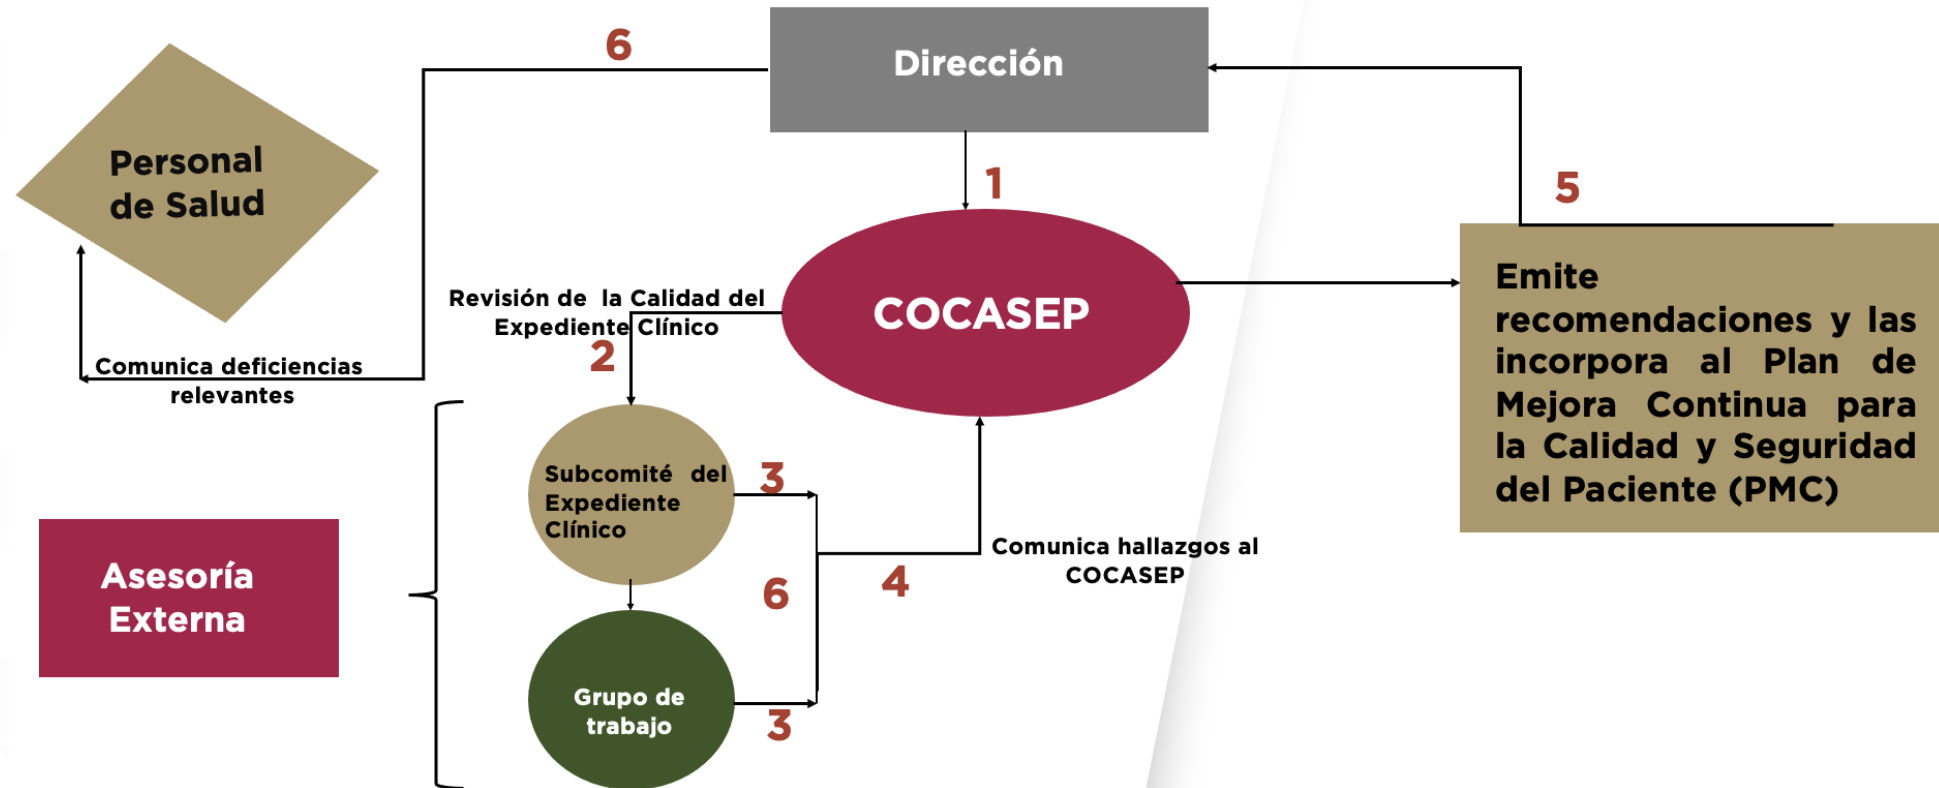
6

Dirección

Personal de Salud

1

5

Revisión de la Calidad del Expediente Clínico

COCASEP

Emite recomendaciones y las incorpora al Plan de Mejora Continua para la Calidad y Seguridad del Paciente (PMC)

2

Comunica deficiencias relevantes

Subcomité del Expediente Clínico

3

Asesoría Externa

6

4

Comunica hallazgos al COCASEP

Grupo de trabajo

3